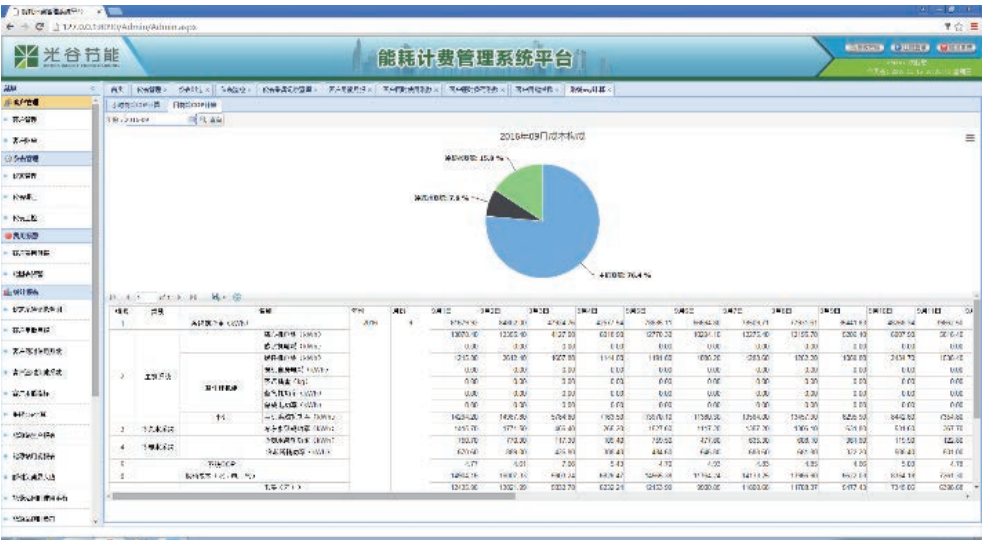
光谷节能

能耗计费管理系统平台

2016年09月成本构成

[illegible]: 15.0 %

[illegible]: 8.6 %

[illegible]: 76.4 %

| 编号 | 类别 | 名称 | 年份 | 月份 | 9月1日 | 9月2日 | 9月3日 | 9月4日 | 9月5日 | 9月6日 | 9月7日 | 9月8日 | 9月9日 | 9月10日 | 9月11日 |
|---|---|---|---|---|---|---|---|---|---|---|---|---|---|---|---|
| 1 | | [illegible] | 2016 | 9 | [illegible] | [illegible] | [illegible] | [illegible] | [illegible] | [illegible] | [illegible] | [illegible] | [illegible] | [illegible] | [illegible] |